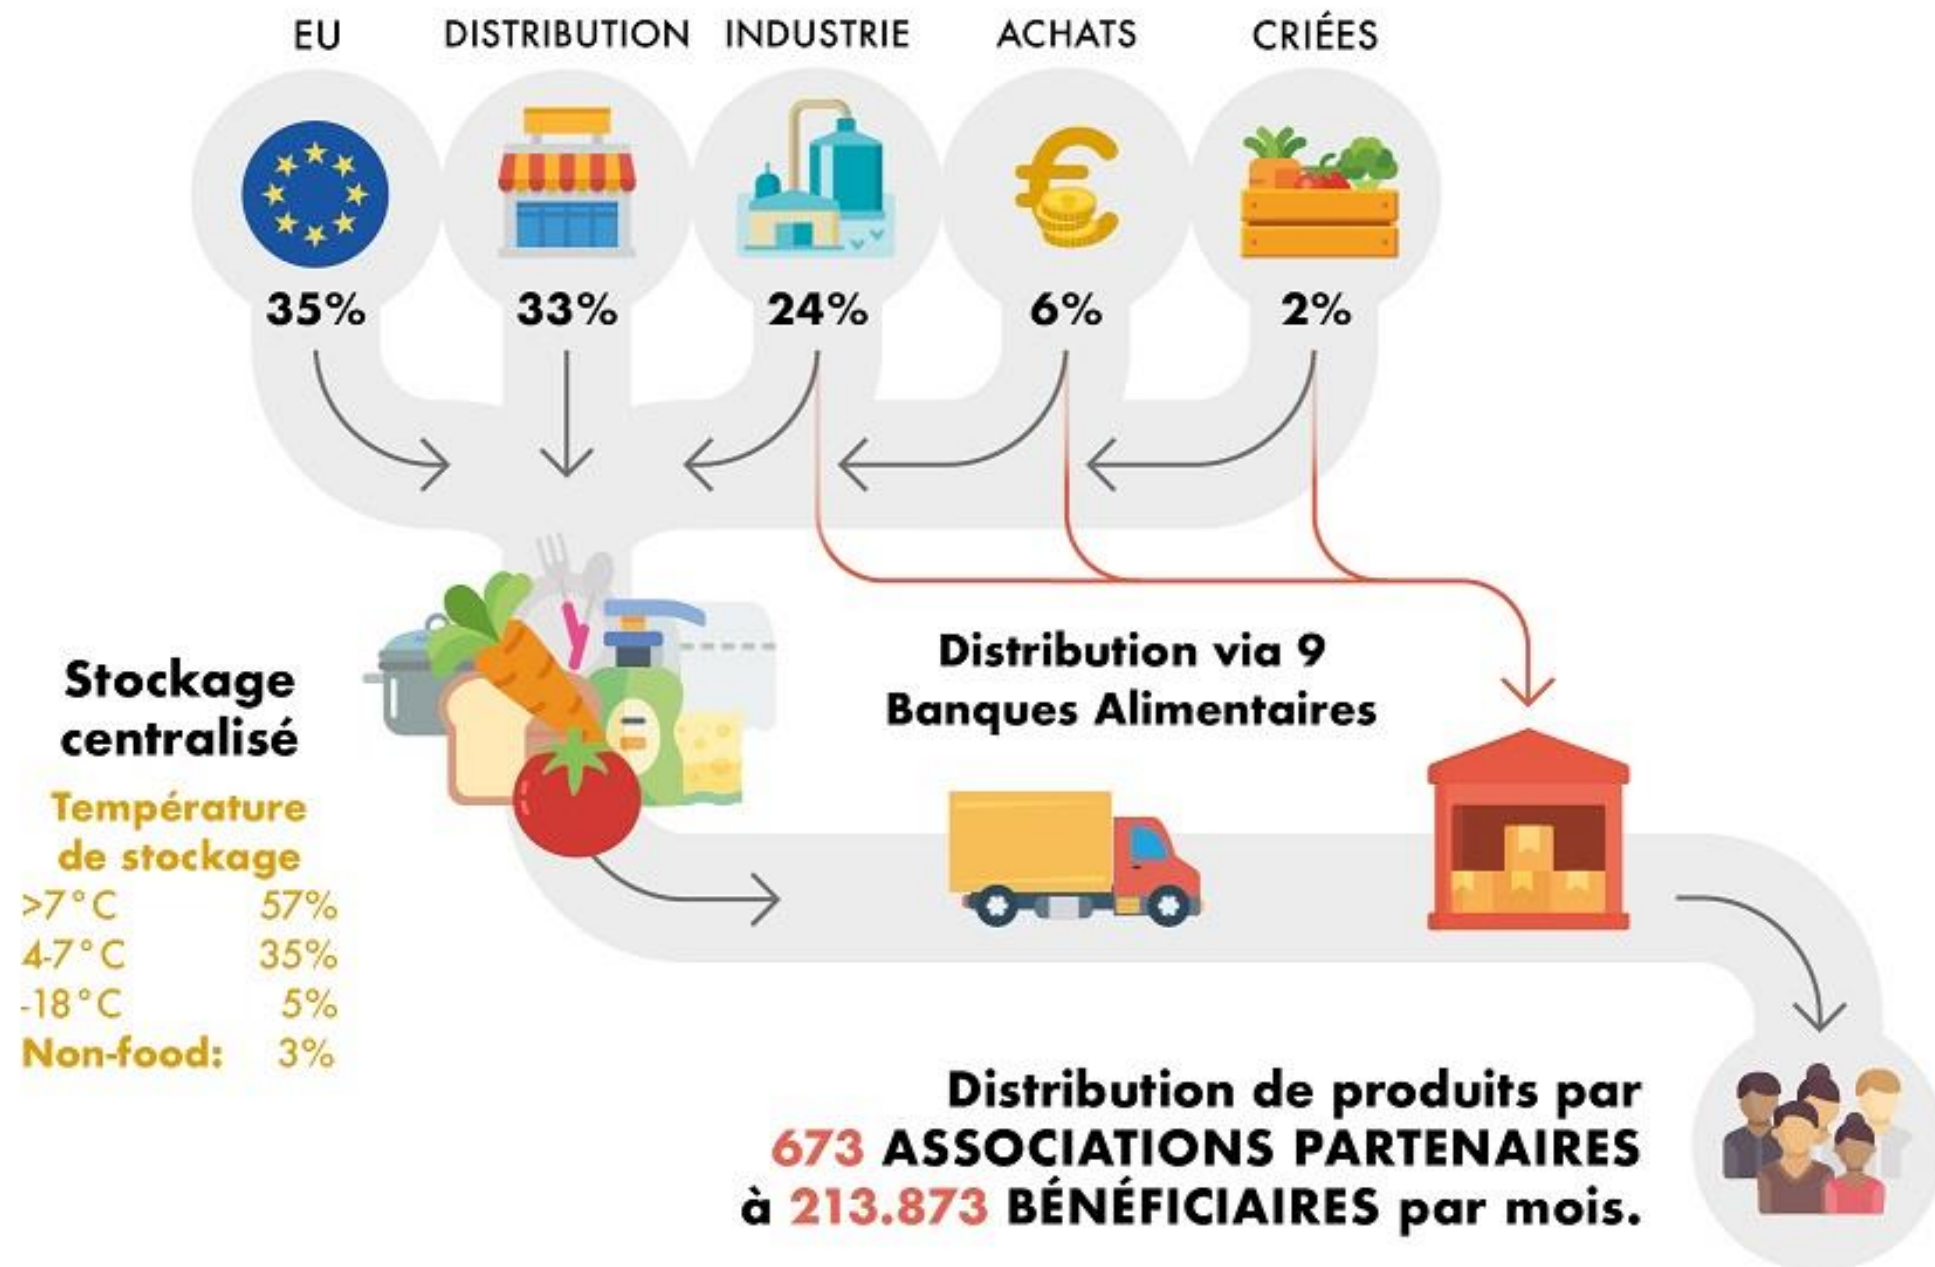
EU DISTRIBUTION INDUSTRIE ACHATS CRIÉES

35% 33% 24% 6% 2%

Stockage centralisé

Température de stockage

| | |
|---|---|
| >7°C | 57% |
| 4-7°C | 35% |
| -18°C | 5% |
| Non-food: | 3% |

Distribution via 9 Banques Alimentaires

Distribution de produits par 673 ASSOCIATIONS PARTENAIRES à 213.873 BÉNÉFICIAIRES par mois.